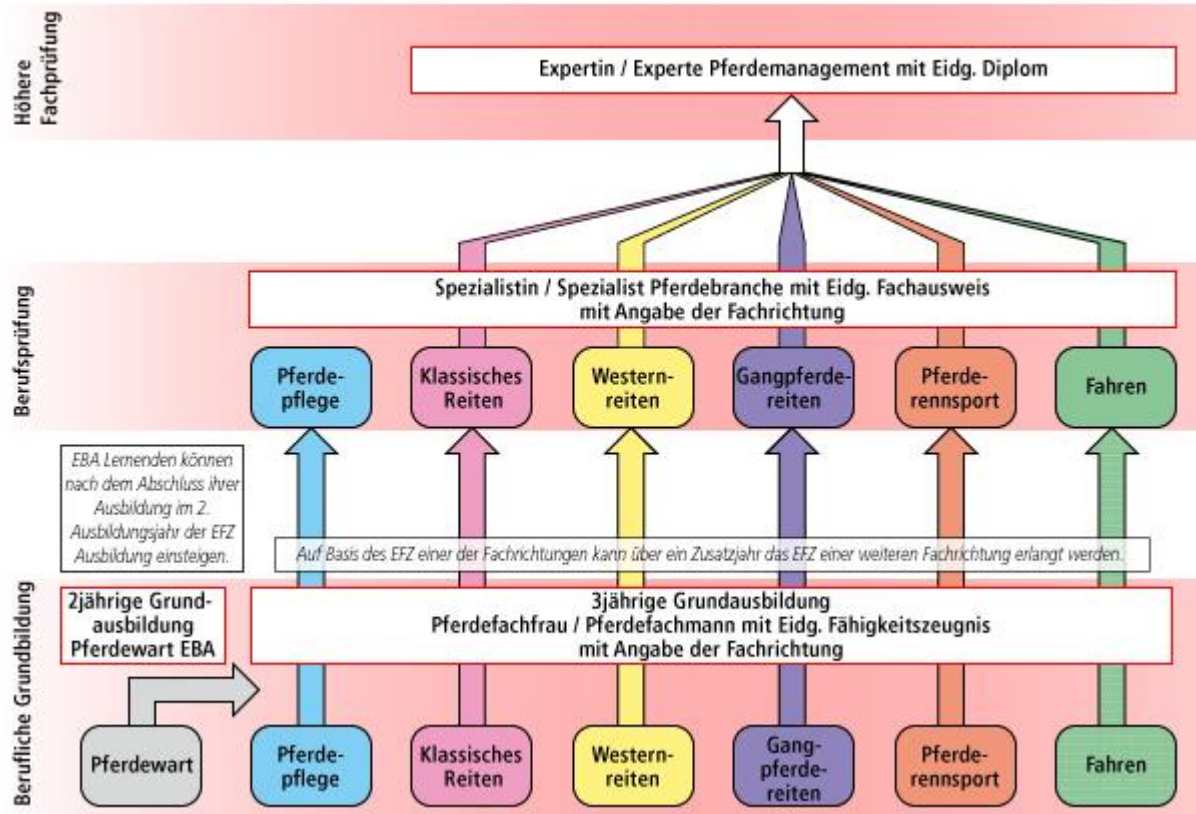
Höhere Fachprüfung

Expertin / Experte Pferdemanagement mit Eidg. Diplom

Berufsprüfung

Spezialistin / Spezialist Pferdebranche mit Eidg. Fachausweis mit Angabe der Fachrichtung

Pferdepflege

Klassisches Reiten

Westernreiten

Gangpferdereiten

Pferderennsport

Fahren

EBA Lernenden können nach dem Abschluss ihrer Ausbildung im 2. Ausbildungsjahr der EFZ Ausbildung einsteigen.

Auf Basis des EFZ einer der Fachrichtungen kann über ein Zusatzjahr das EFZ einer weiteren Fachrichtung erlangt werden.

Berufliche Grundbildung

2jährige Grundausbildung Pferdewart EBA

3jährige Grundausbildung Pferdefachfrau / Pferdefachmann mit Eidg. Fähigkeitszeugnis mit Angabe der Fachrichtung

Pferdewart

Pferdepflege

Klassisches Reiten

Westernreiten

Gangpferdereiten

Pferderennsport

Fahren